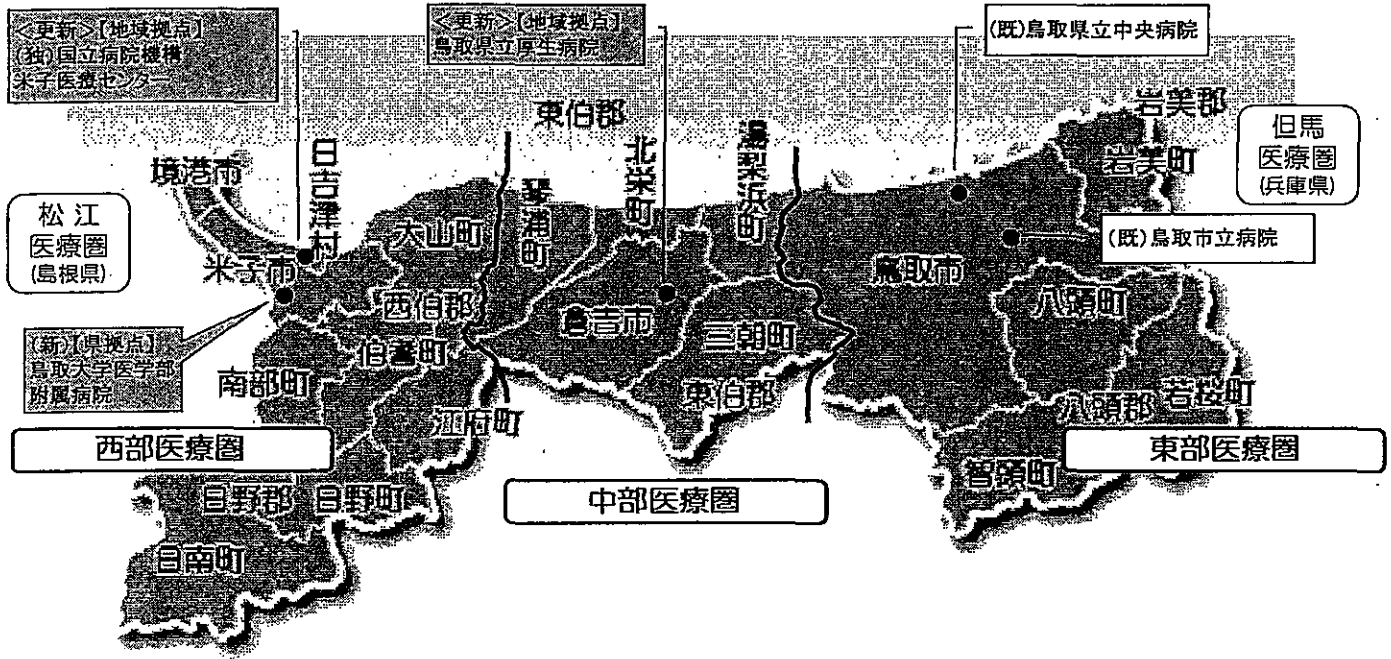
＜更新＞【地域拠点】
(独)国立病院機構
米子医療センター

＜更新＞【地域拠点】
鳥取県立厚生病院

(既)鳥取県立中央病院

岩美郡

但馬
医療圏
(兵庫県)

岩美町

東伯郡

北栄町

湯梨浜町

琴浦町

日吉津村

境港市

松江
医療圏
(島根県)

大山町

米子市

(既)鳥取市立病院

鳥取市

西伯郡

倉吉市

三朝町

八頭町

(新)【県拠点】
鳥取大学医学部
附属病院

伯耆町

南部町

東伯郡

八頭郡

若桜町

江府町

西部医療圏

東部医療圏

智頭町

日野郡

日野町

中部医療圏

日南町